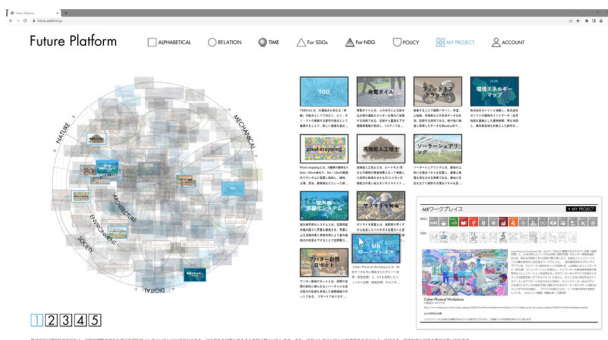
Future Platform

ALPHABETICAL RELATION TIME For SDGs For NDG POLICY MY PROJECT ACCOUNT

NATURE MECHANICAL DIGITAL SOCIETY ENVIRONMENT

TOO

廃棄タイル

環境エネルギーマップ

ソーラーシェアリング

MY ワークプレイス

MY PROJECT

Cyber-Physical Workplace

1 2 3 4 5